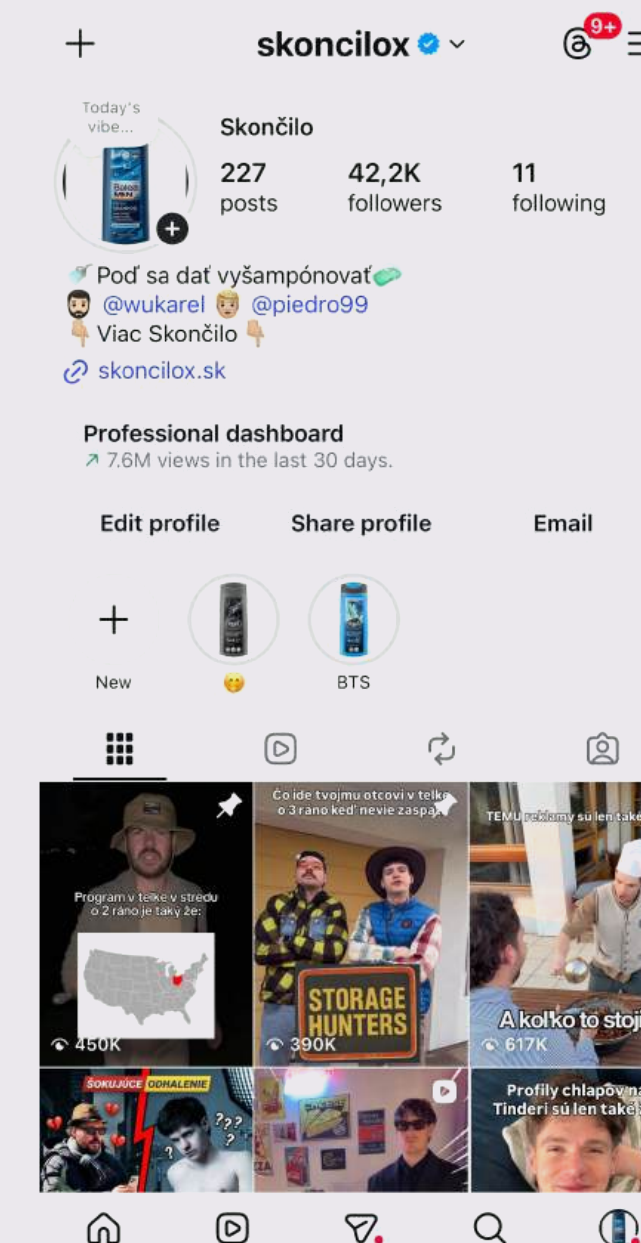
+ skoncilox 9+

Today's vibe...

Skončilo

227 posts 42,2K followers 11 following

🚿Poď sa dať vyšampónovať🧼
🧔🏻 @wukarel 👱🏼 @piedro99
👇🏼Viac Skončilo👇🏼
skoncilox.sk

Professional dashboard
↗ 7.6M views in the last 30 days.

Edit profile Share profile Email

New 😚 BTS

Program v telke v stredu o 2 ráno je taký že:
450K

Čo ide tvojmu otcovi v telke o 3 ráno keď nevie zaspať
STORAGE HUNTERS
390K

TEMU reklamy sú len take
A koľko to stoj
617K

ŠOKUJÚCE ODHALENIE
???

Profily chlapov na Tinderi sú len také